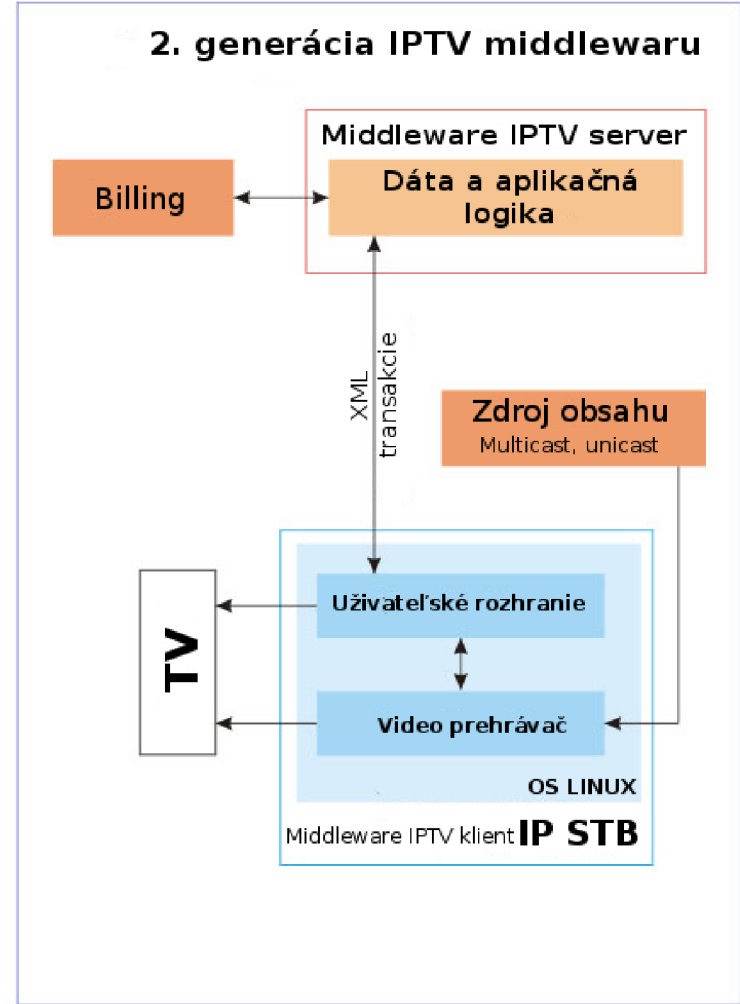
2. generácia IPTV middlewaru

Middleware IPTV server

Billing

Dáta a aplikačná logika

XML transakcie

Zdroj obsahu
Multicast, unicast

TV

Užívateľské rozhranie

Video prehrávač

OS LINUX

Middleware IPTV klient IP STB